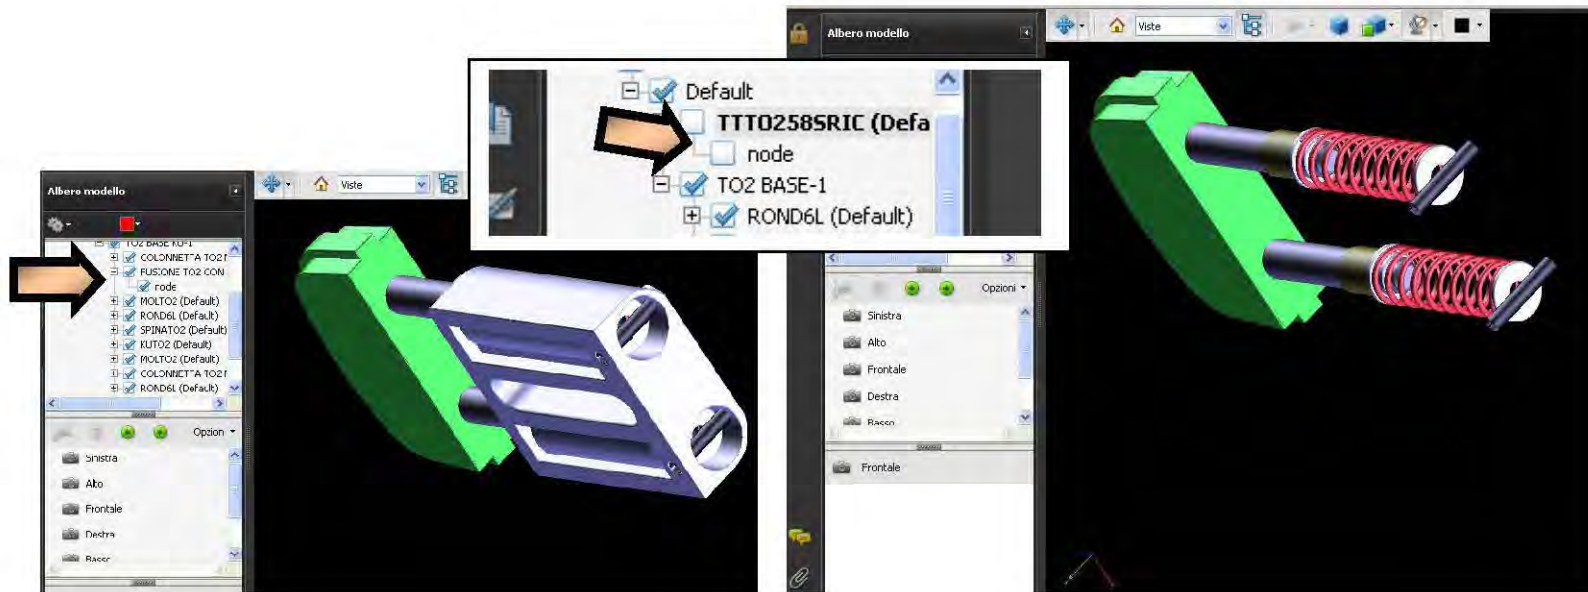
Albero modello

Viste

TO2 BASE KU-1
COLONNET"A TO2T
FUSIONE TO2 CON
node
MOLTO2 (Default)
ROND6L (Default)
SPINATO2 (Default)
KUTO2 (Default)
MOLTO2 (Default)
COLONNET"A TO2T
ROND6L (Default)

Opzion

Sinistra
Alto
Frontale
Destra
Basso

Default
TTTO258SRIC (Defa
node
TO2 BASE-1
ROND6L (Default)

Albero modello

Viste

Opzioni

Sinistra
Alto
Frontale
Destra
Basso

Frontale